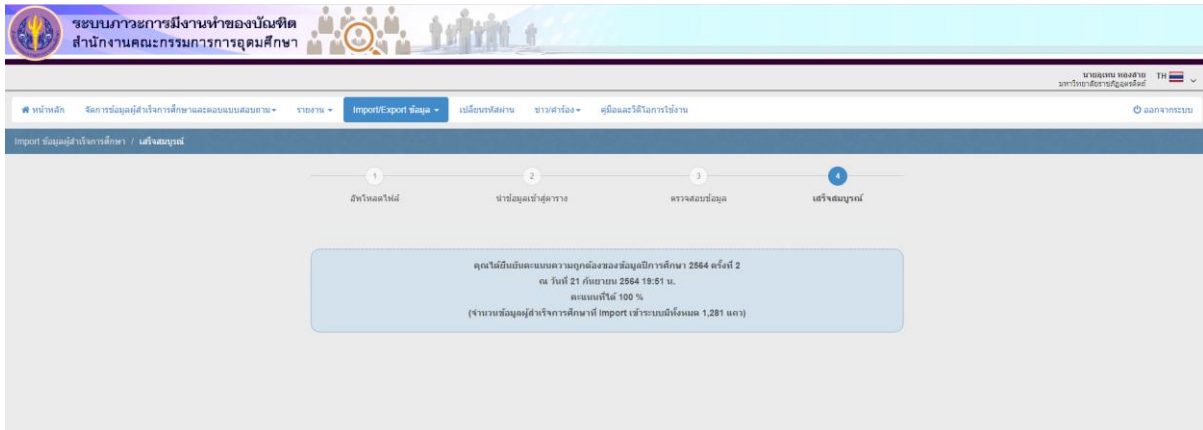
ระบบภาวะการมีงานทำของบัณฑิต
สำนักงานคณะกรรมการการอุดมศึกษา

นายอุเทน ทองสาย
มหาวิทยาลัยราชภัฏอุตรดิตถ์ TH

หน้าหลัก จัดการข้อมูลผู้สำเร็จการศึกษาและตอบแบบสอบถาม ▾ รายงาน ▾ Import/Export ข้อมูล ▾ เปลี่ยนรหัสผ่าน ข่าว/คำร้อง ▾ คู่มือและวิดีโอการใช้งาน ออกจากระบบ

Import ข้อมูลผู้สำเร็จการศึกษา / เสร็จสมบูรณ์

1 อัพโหลดไฟล์
2 นำข้อมูลเข้าสู่ตาราง
3 ตรวจสอบข้อมูล
4 เสร็จสมบูรณ์

คุณได้ยืนยันคะแนนความถูกต้องของข้อมูลปีการศึกษา 2564 ครั้งที่ 2
ณ วันที่ 21 กันยายน 2564 19:51 น.
คะแนนที่ได้ 100 %
(จำนวนข้อมูลผู้สำเร็จการศึกษาที่ Import เข้าระบบมีทั้งหมด 1,281 แถว)